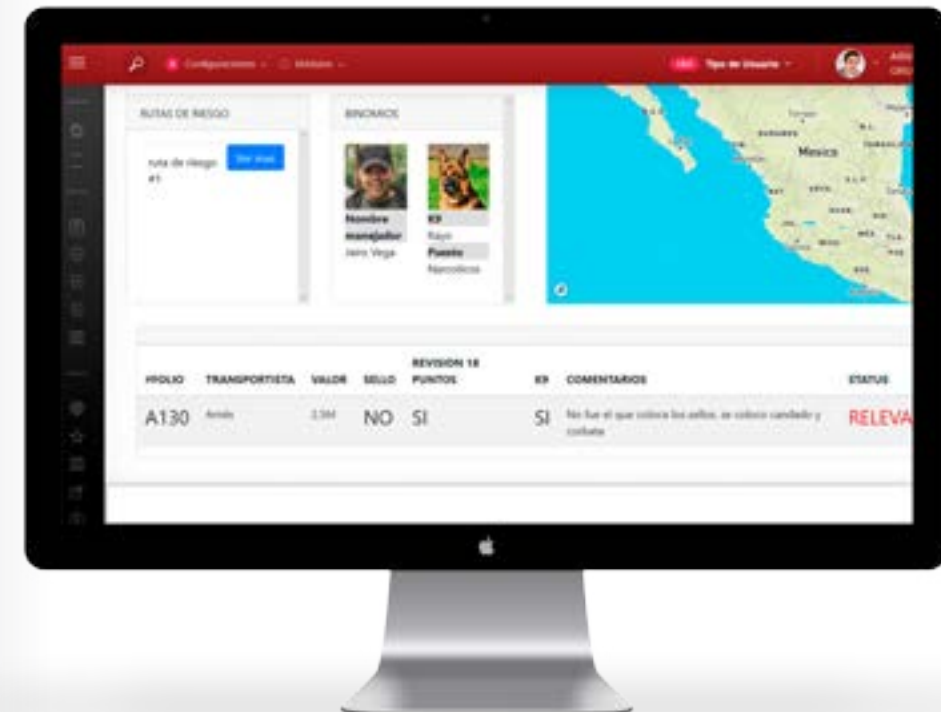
Configuraciones Módulos

Tipo de Usuario

RUTAS DE RIESGO

ruta de riesgo #1

Ver mas

BINOMIOS

Nombre manejador

Jairo Vega

K9

Rayo

Puesto

Narcoticos

Mexico

| #FOLIO | TRANSPORTISTA | VALOR | SELLO | REVISION 18 PUNTOS | K9 | COMENTARIOS | STATUS |
|---|---|---|---|---|---|---|---|
| A130 | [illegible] | 2.5M | NO | SI | SI | No fue el que coloca los sellos, se coloco candado y corbata | RELEVA |